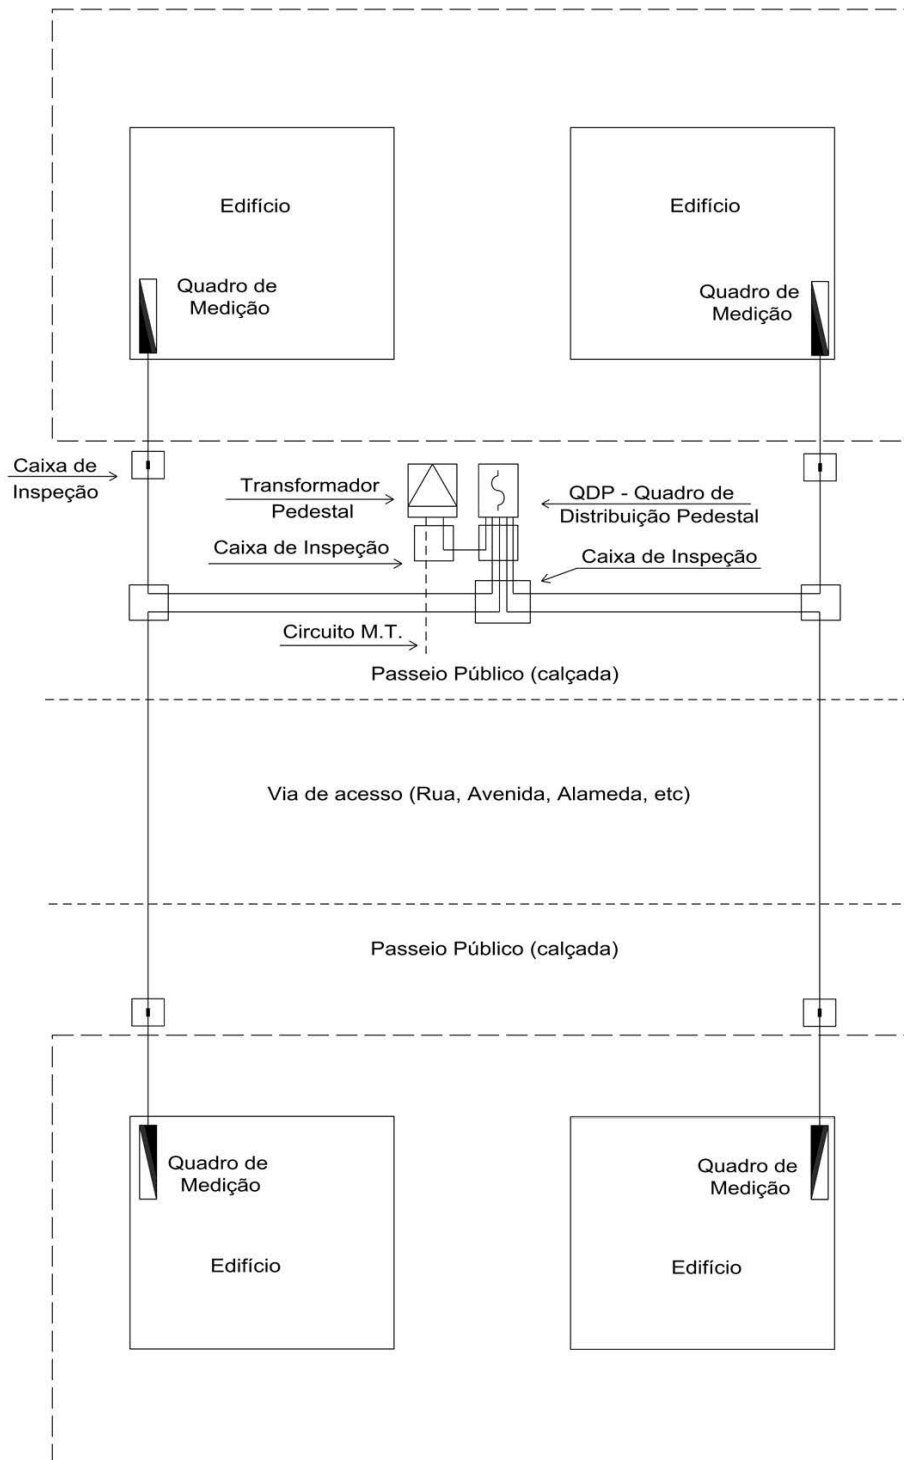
Edifício

Quadro de Medição

Edifício

Quadro de Medição

Caixa de Inspeção

Transformador Pedestal

QDP - Quadro de Distribuição Pedestal

Caixa de Inspeção

Caixa de Inspeção

Circuito M.T.

Passeio Público (calçada)

Via de acesso (Rua, Avenida, Alameda, etc)

Passeio Público (calçada)

Quadro de Medição

Edifício

Quadro de Medição

Edifício